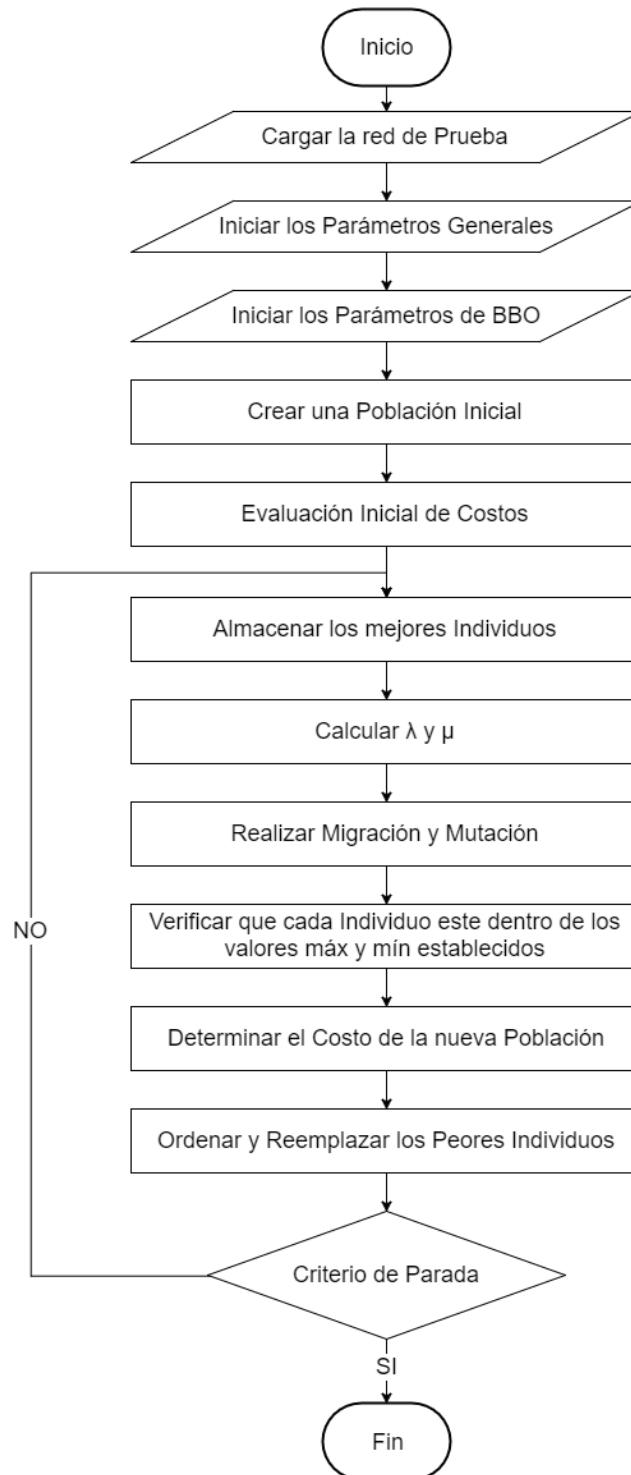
Inicio

Cargar la red de Prueba

Iniciar los Parámetros Generales

Iniciar los Parámetros de BBO

Crear una Población Inicial

Evaluación Inicial de Costos

Almacenar los mejores Individuos

Calcular λ y μ

Realizar Migración y Mutación

Verificar que cada Individuo este dentro de los valores máx y mín establecidos

Determinar el Costo de la nueva Población

Ordenar y Reemplazar los Peores Individuos

Criterio de Parada

NO

SI

Fin